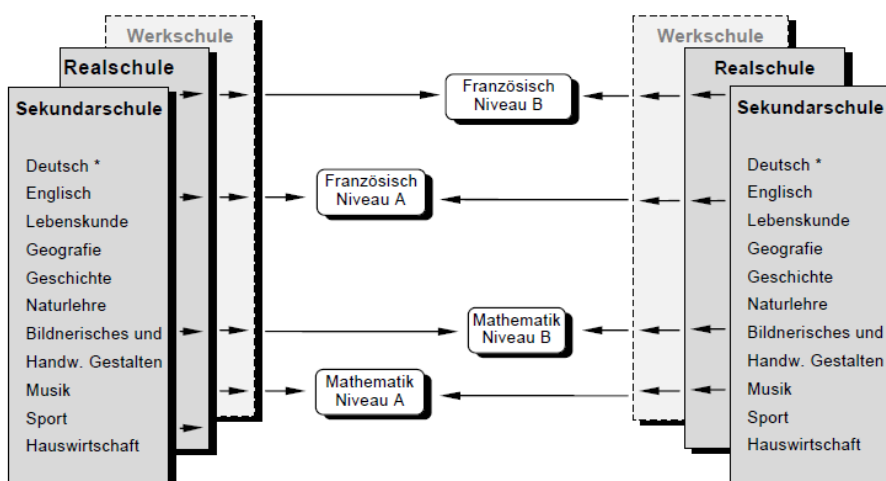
Werkschule
Realschule
Sekundarschule

Deutsch *
Englisch
Lebenskunde
Geografie
Geschichte
Naturlehre
Bildnerisches und Handw. Gestalten
Musik
Sport
Hauswirtschaft

Französisch Niveau B

Französisch Niveau A

Mathematik Niveau B

Mathematik Niveau A

Werkschule
Realschule
Sekundarschule

Deutsch *
Englisch
Lebenskunde
Geografie
Geschichte
Naturlehre
Bildnerisches und Handw. Gestalten
Musik
Sport
Hauswirtschaft